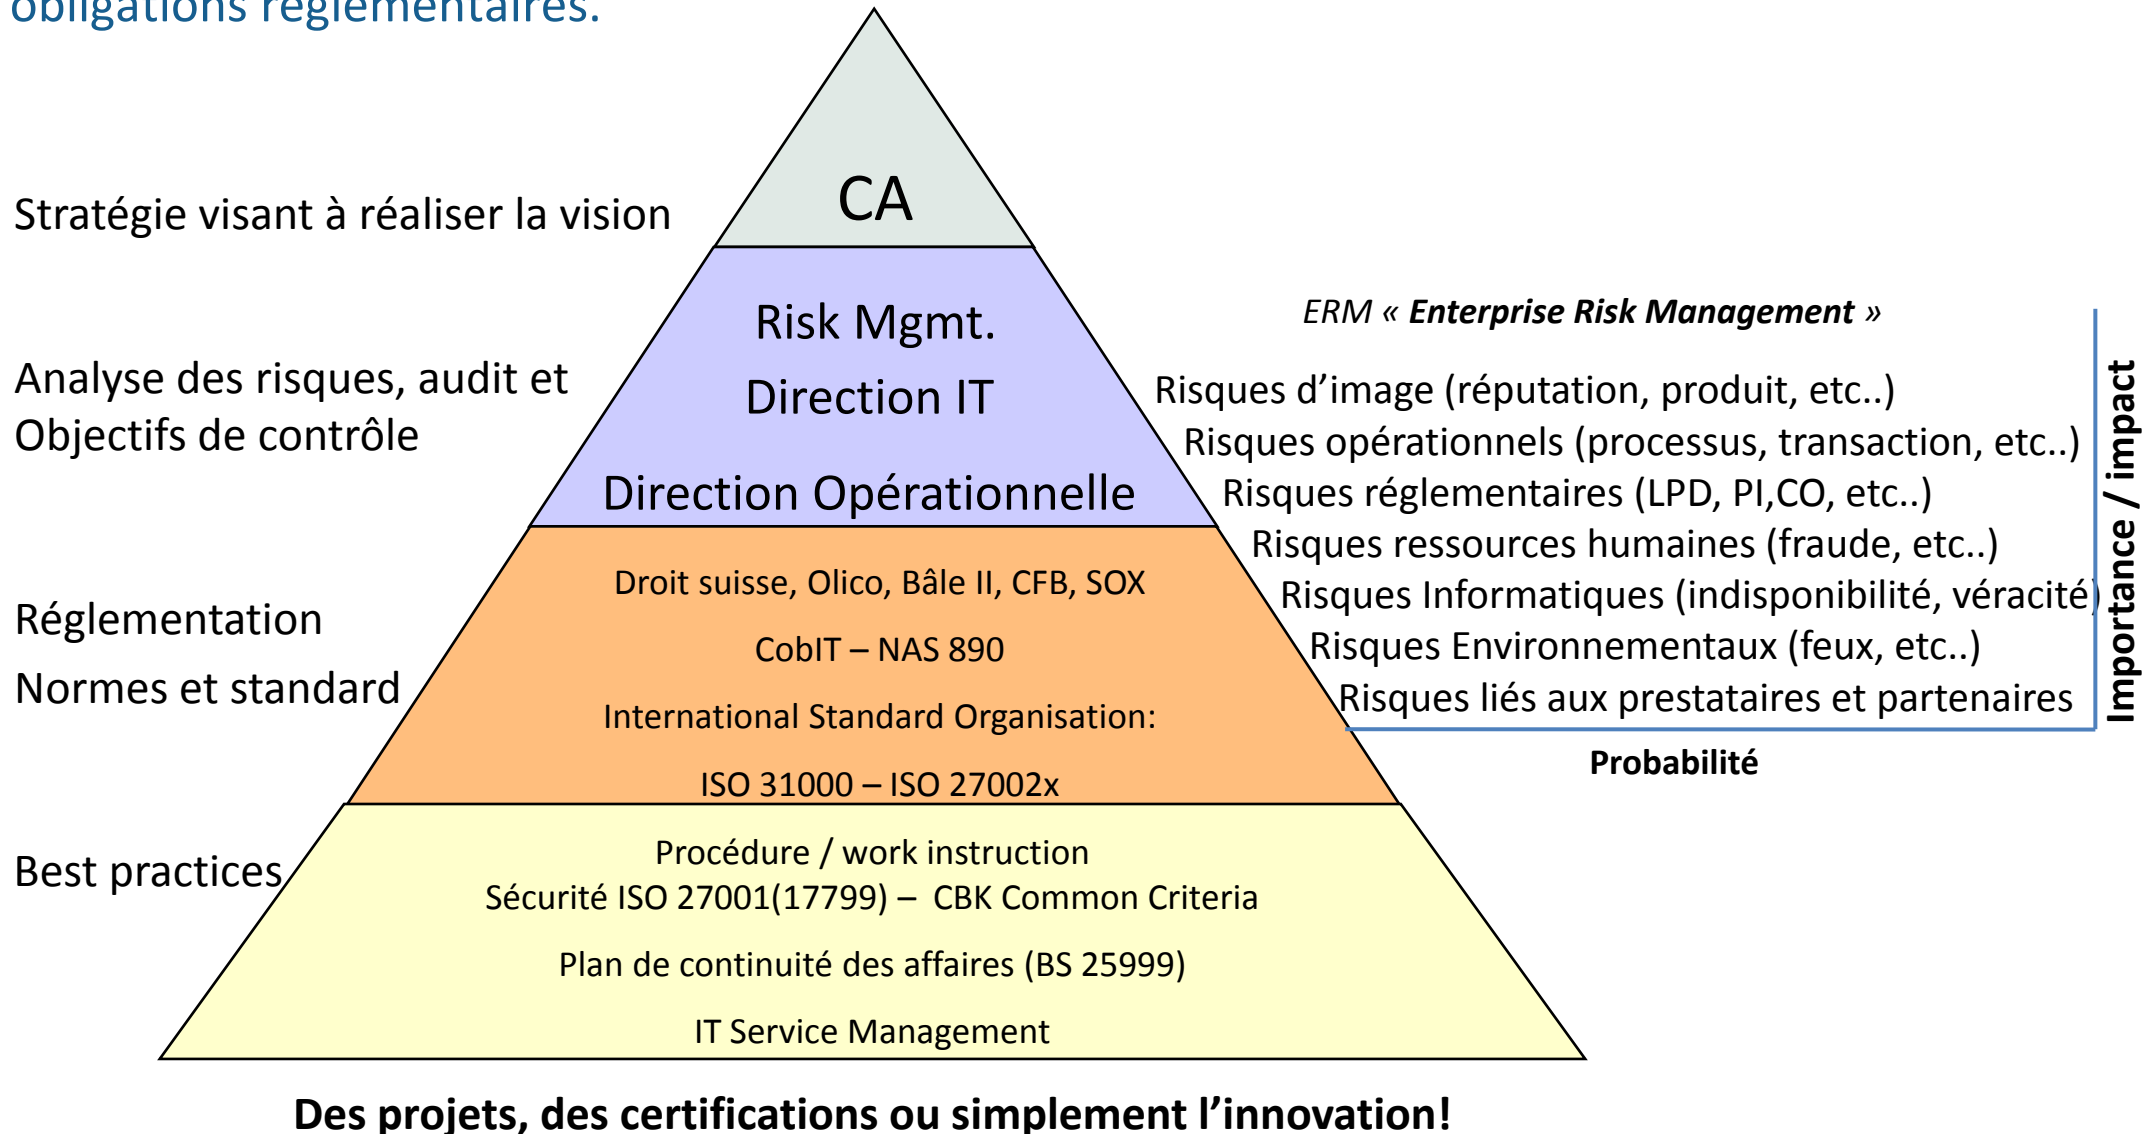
obligations réglementaires.

Stratégie visant à réaliser la vision

CA

Analyse des risques, audit et Objectifs de contrôle

Risk Mgmt.

Direction IT

Direction Opérationnelle

ERM « **Enterprise Risk Management** »

Risques d'image (réputation, produit, etc..)

Risques opérationnels (processus, transaction, etc..)

Risques réglementaires (LPD, PI,CO, etc..)

Risques ressources humaines (fraude, etc..)

Risques Informatiques (indisponibilité, véracité)

Risques Environnementaux (feux, etc..)

Risques liés aux prestataires et partenaires

Importance / impact

Probabilité

Réglementation

Normes et standard

Droit suisse, Olico, Bâle II, CFB, SOX

CobIT – NAS 890

International Standard Organisation:

ISO 31000 – ISO 27002x

Best practices

Procédure / work instruction

Sécurité ISO 27001(17799) – CBK Common Criteria

Plan de continuité des affaires (BS 25999)

IT Service Management

Des projets, des certifications ou simplement l'innovation!